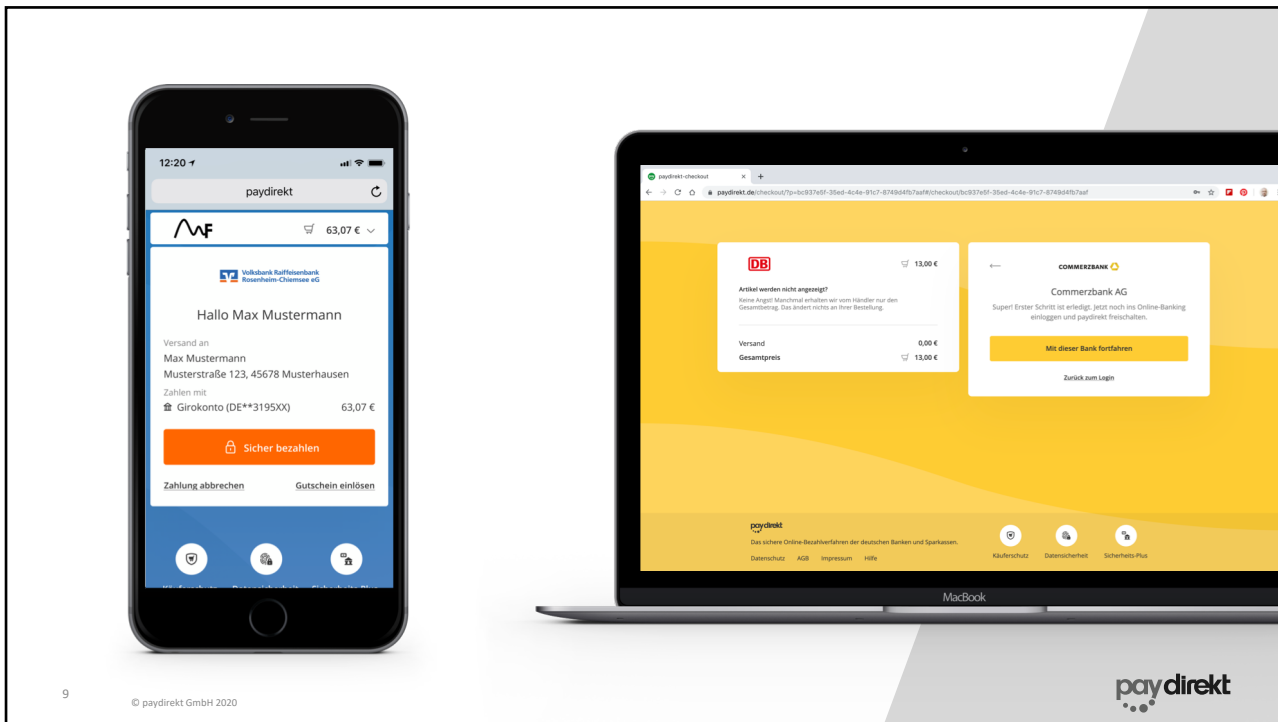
12:20

paydirekt

63,07 €

Volksbank Raiffeisenbank Rosenheim-Chiemsee eG

Hallo Max Mustermann

Versand an
Max Mustermann
Musterstraße 123, 45678 Musterhausen

Zahlen mit
Girokonto (DE**3195XX) 63,07 €

Sicher bezahlen

Zahlung abbrechen
Gutschein einlösen

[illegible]

paydirekt-checkout

paydirekt.de/checkout/?p=bc937e5f-35ed-4c4e-91c7-8749d4fb7aaf#/checkout/bc937e5f-35ed-4c4e-91c7-8749d4fb7aaf

DB

13,00 €

Artikel werden nicht angezeigt?
Keine Angst! Manchmal erhalten wir vom Händler nur den Gesamtbetrag. Das ändert nichts an Ihrer Bestellung.

Versand 0,00 €
Gesamtpreis 13,00 €

COMMERZBANK

Commerzbank AG
Super! Erster Schritt ist erledigt. Jetzt noch ins Online-Banking einloggen und paydirekt freischalten.

Mit dieser Bank fortfahren

Zurück zum Login

paydirekt
Das sichere Online-Bezahlverfahren der deutschen Banken und Sparkassen.
Datenschutz AGB Impressum Hilfe

Käuferschutz Datensicherheit Sicherheits-Plus

MacBook

9

© paydirekt GmbH 2020

paydirekt